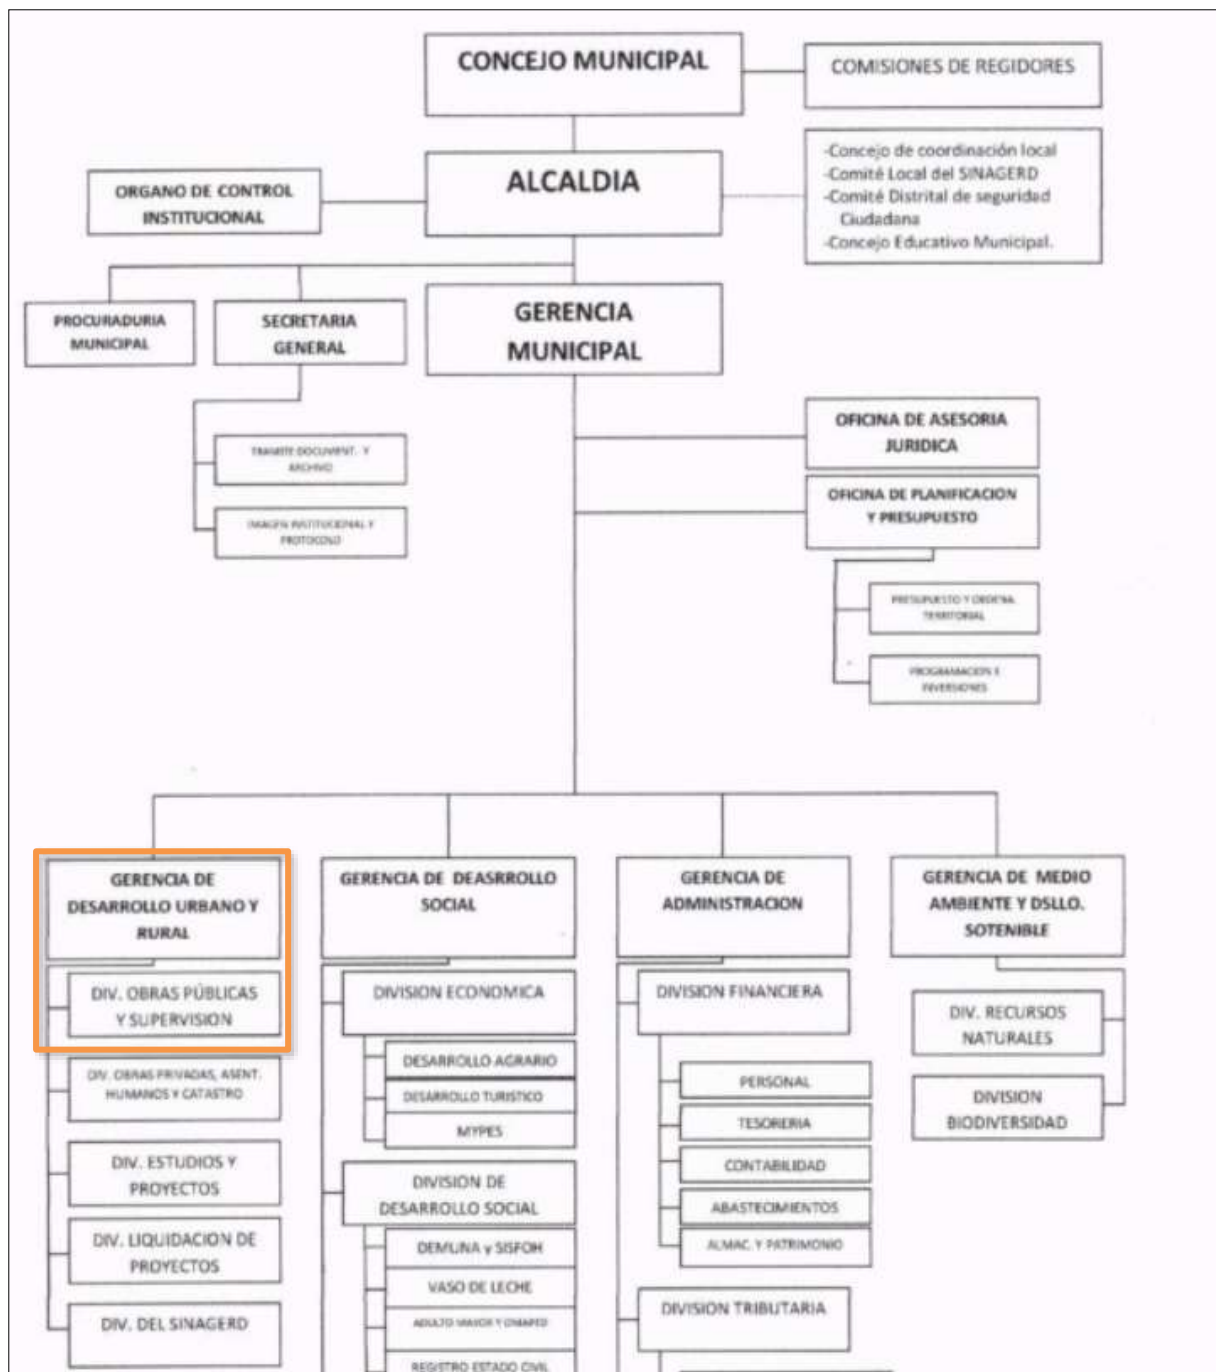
CONCEJO MUNICIPAL

COMISIONES DE REGIDORES

ALCALDIA

ORGANO DE CONTROL INSTITUCIONAL

-Concejo de coordinación local
-Comité Local del SINAGERD
-Comité Distrital de seguridad Ciudadana
-Concejo Educativo Municipal.

PROCURADURIA MUNICIPAL

SECRETARIA GENERAL

GERENCIA MUNICIPAL

TRAMITE DOCUMENT. Y ARCHIVO

IMAGEN INSTITUCIONAL Y PROTOCOLO

OFICINA DE ASESORIA JURIDICA

OFICINA DE PLANIFICACION Y PRESUPUESTO

PRESUPUESTO Y ORDENA. TERRITORIAL

PROGRAMACION E INVERSIONES

GERENCIA DE DESARROLLO URBANO Y RURAL

DIV. OBRAS PÚBLICAS Y SUPERVISION

DIV. OBRAS PRIVADAS, ASENT. HUMANOS Y CATASTRO

DIV. ESTUDIOS Y PROYECTOS

DIV. LIQUIDACION DE PROYECTOS

DIV. DEL SINAGERD

GERENCIA DE DEASRROLLO SOCIAL

DIVISION ECONOMICA

DESARROLLO AGRARIO

DESARROLLO TURISTICO

MYPES

DIVISION DE DESARROLLO SOCIAL

DEMUNA y SISFOH

VASO DE LECHE

ADULTO MAYOR Y OMAPED

REGISTRO ESTADO CIVIL

GERENCIA DE ADMINISTRACION

DIVISION FINANCIERA

PERSONAL

TESORERIA

CONTABILIDAD

ABASTECIMIENTOS

ALMAC. Y PATRIMONIO

DIVISION TRIBUTARIA

GERENCIA DE MEDIO AMBIENTE Y DSLLO. SOTENIBLE

DIV. RECURSOS NATURALES

DIVISION BIODIVERSIDAD